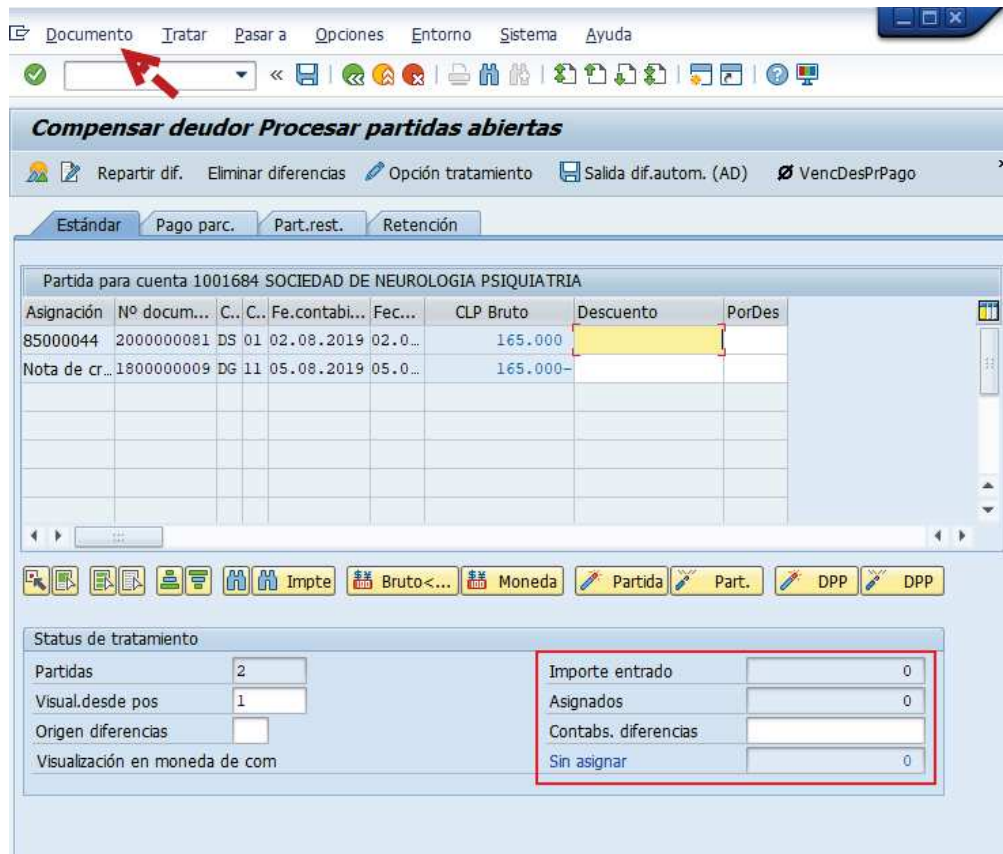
Documento Tratar Pasar a Opciones Entorno Sistema Ayuda

Compensar deudor Procesar partidas abiertas

Repartir dif. Eliminar diferencias Opción tratamiento Salida dif.autom. (AD) VencDesPrPago

Estándar Pago parc. Part.rest. Retención

Partida para cuenta 1001684 SOCIEDAD DE NEUROLOGIA PSIQUIATRIA

| Asignación | Nº docum... | C.. | C.. | Fe.contabi... | Fec... | CLP Bruto | Descuento | PorDes |
|---|---|---|---|---|---|---|---|---|
| 85000044 | 2000000081 | DS | 01 | 02.08.2019 | 02.0... | 165.000 | | |
| Nota de cr... | 1800000009 | DG | 11 | 05.08.2019 | 05.0... | 165.000- | | |

Impte Bruto<... Moneda Partida Part. DPP DPP

Status de tratamiento

Partidas 2
Visual.desde pos 1
Origen diferencias
Visualización en moneda de com

Importe entrado 0
Asignados 0
Contabs. diferencias
Sin asignar 0